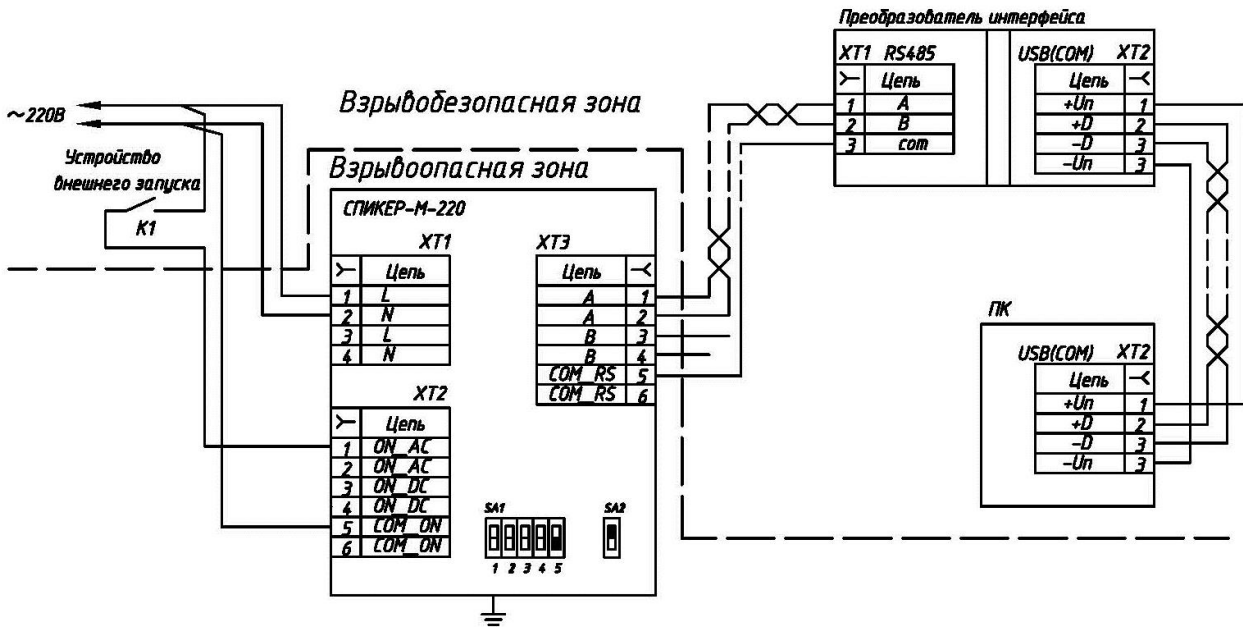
Преобразователь интерфейса

| XT1 | RS485 |
|---|---|
| ≻ | Цепь |
| 1 | A |
| 2 | B |
| 3 | com |

| USB(COM) | XT2 |
|---|---|
| Цепь | ≺ |
| +Un | 1 |
| +D | 2 |
| –D | 3 |
| –Un | 3 |

~220В

Взрывобезопасная зона

Устройство внешнего запуска

Взрывоопасная зона

K1

СПИКЕР-М-220

XT1

| ≻ | Цепь |
|---|---|
| 1 | L |
| 2 | N |
| 3 | L |
| 4 | N |

XT3

| Цепь | ≺ |
|---|---|
| A | 1 |
| A | 2 |
| B | 3 |
| B | 4 |
| COM_RS | 5 |
| COM_RS | 6 |

ПК

| USB(COM) | XT2 |
|---|---|
| Цепь | ≺ |
| +Un | 1 |
| +D | 2 |
| –D | 3 |
| –Un | 3 |

XT2

| ≻ | Цепь |
|---|---|
| 1 | ON_AC |
| 2 | ON_AC |
| 3 | ON_DC |
| 4 | ON_DC |
| 5 | COM_ON |
| 6 | COM_ON |

SA1

1 2 3 4 5

SA2